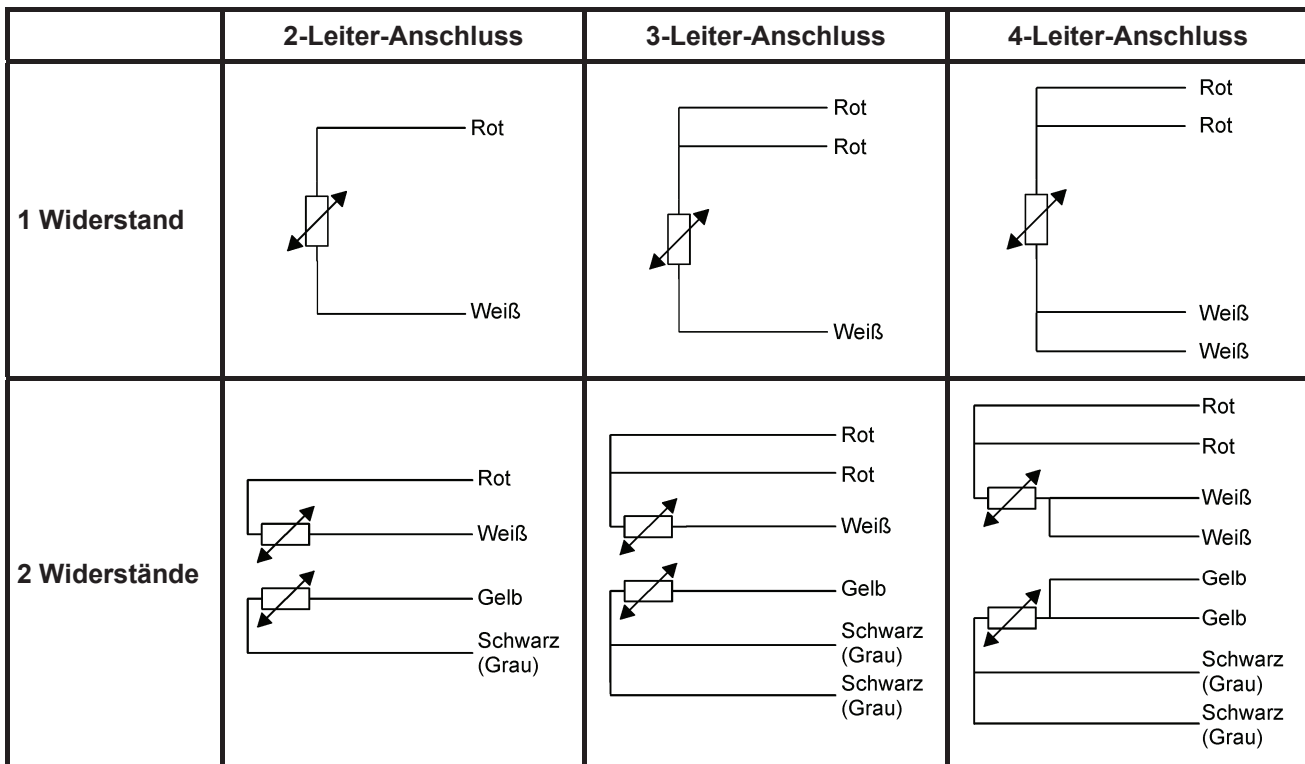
| | 2-Leiter-Anschluss | 3-Leiter-Anschluss | 4-Leiter-Anschluss |
|---|---|---|---|
| 1 Widerstand | Rot<br>Weiß | Rot<br>Rot<br>Weiß | Rot<br>Rot<br>Weiß<br>Weiß |
| 2 Widerstände | Rot<br>Weiß<br>Gelb<br>Schwarz (Grau) | Rot<br>Rot<br>Weiß<br>Gelb<br>Schwarz (Grau)<br>Schwarz (Grau) | Rot<br>Rot<br>Weiß<br>Weiß<br>Gelb<br>Gelb<br>Schwarz (Grau)<br>Schwarz (Grau) |